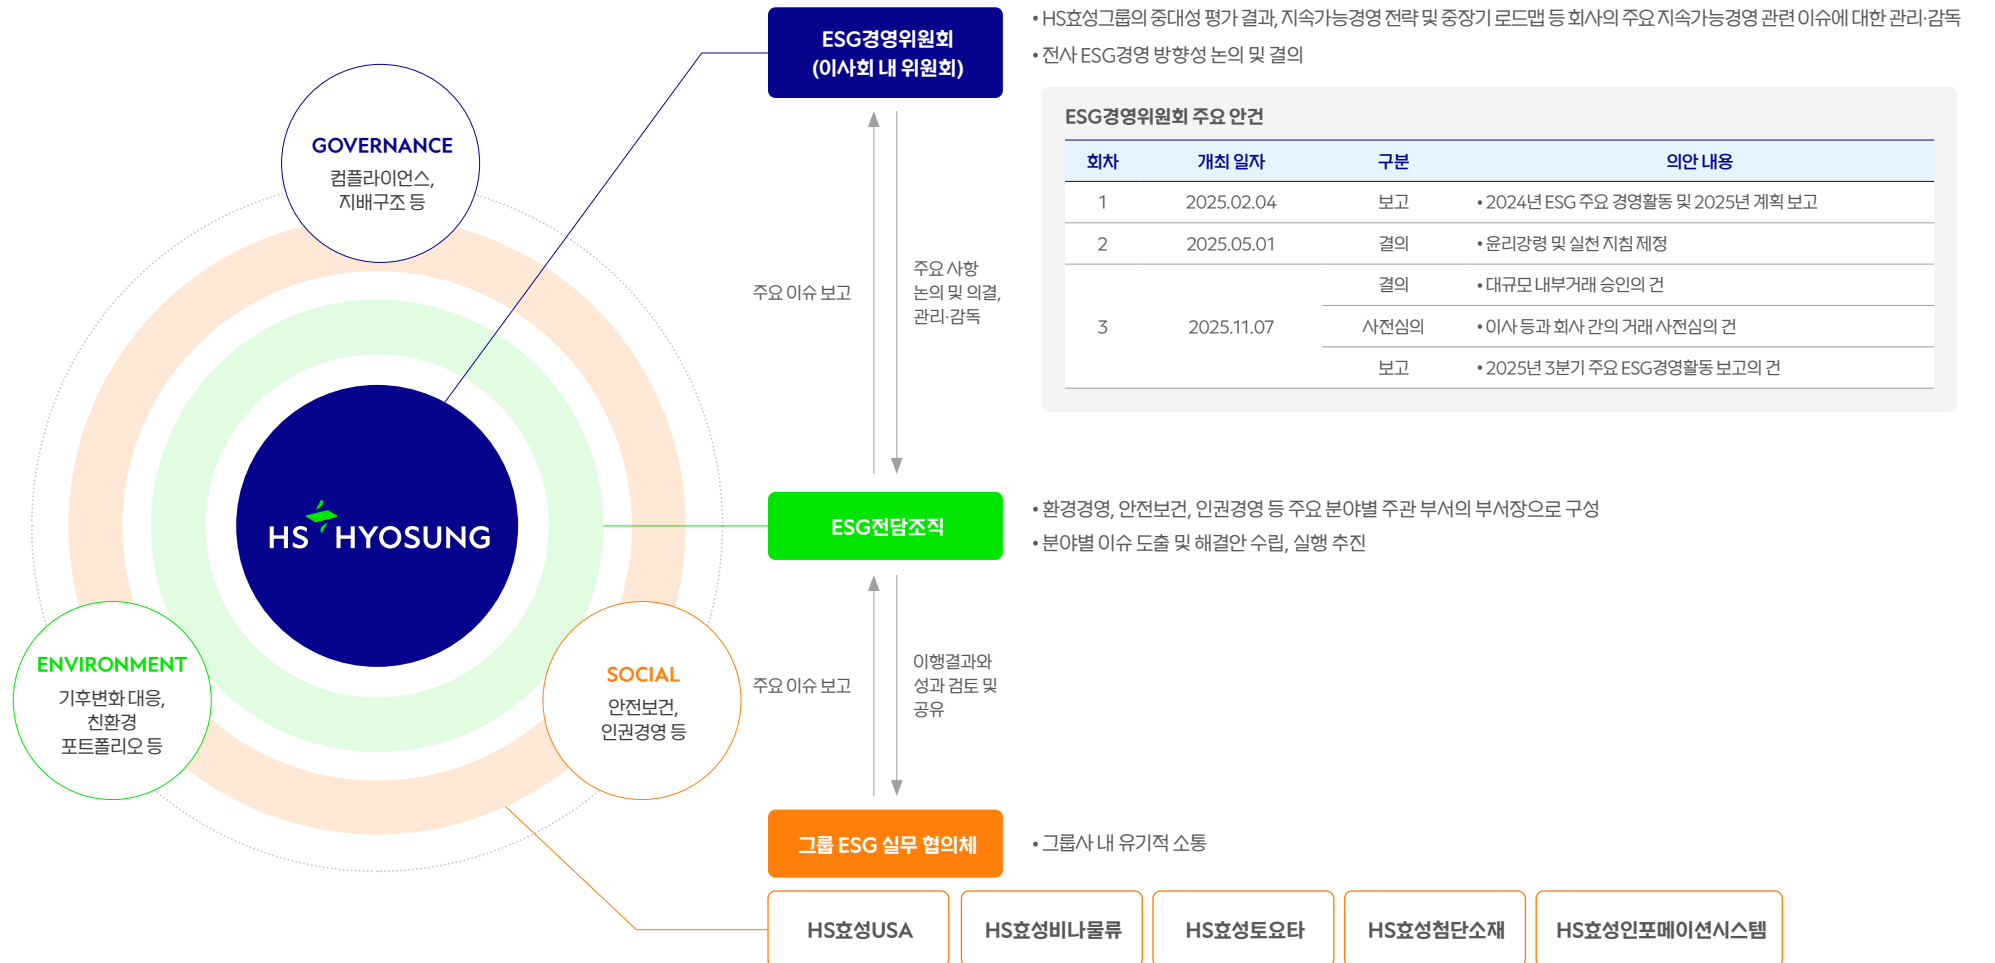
GOVERNANCE
컴플라이언스, 지배구조 등

HS HYOSUNG

ENVIRONMENT
기후변화 대응, 친환경 포트폴리오 등

SOCIAL
안전보건, 인권경영 등

ESG경영위원회 (이사회 내 위원회)

• HS효성그룹의 중대성 평가 결과, 지속가능경영 전략 및 중장기 로드맵 등 회사의 주요 지속가능경영 관련 이슈에 대한 관리·감독
• 전사 ESG경영 방향성 논의 및 결의

ESG경영위원회 주요 안건

| 회차 | 개최 일자 | 구분 | 의안 내용 |
|---|---|---|---|
| 1 | 2025.02.04 | 보고 | • 2024년 ESG 주요 경영활동 및 2025년 계획 보고 |
| 2 | 2025.05.01 | 결의 | • 윤리강령 및 실천 지침 제정 |
| 3 | 2025.11.07 | 결의 | • 대규모 내부거래 승인의 건 |
| | | 사전심의 | • 이사 등과 회사 간의 거래 사전심의 건 |
| | | 보고 | • 2025년 3분기 주요 ESG경영활동 보고의 건 |

주요 이슈 보고

주요 사항 논의 및 의결, 관리·감독

ESG전담조직

• 환경경영, 안전보건, 인권경영 등 주요 분야별 주관 부서의 부서장으로 구성
• 분야별 이슈 도출 및 해결안 수립, 실행 추진

주요 이슈 보고

이행결과와 성과 검토 및 공유

그룹 ESG 실무 협의체

• 그룹사 내 유기적 소통

HS효성USA
HS효성비나물류
HS효성토요타
HS효성첨단소재
HS효성인포메이션시스템